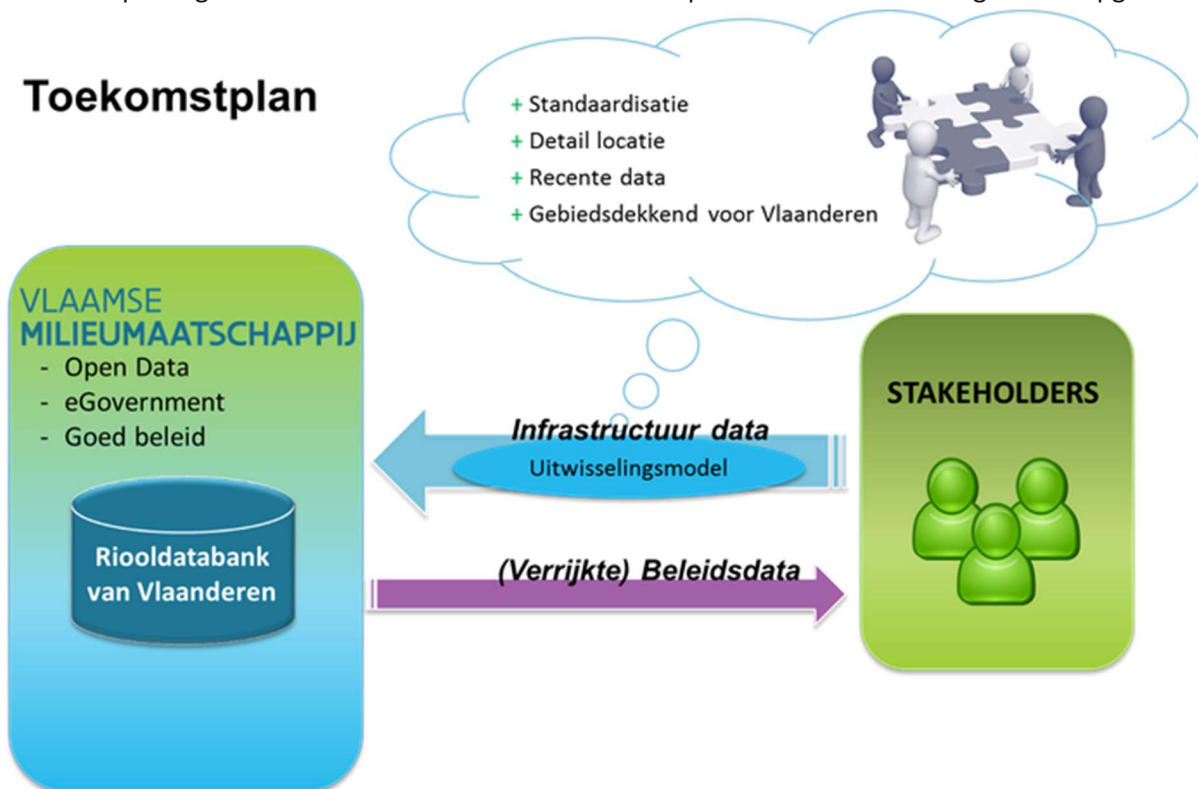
Toekomstplan

+ Standaardisatie
+ Detail locatie
+ Recente data
+ Gebiedsdekkend voor Vlaanderen

VLAAMSE
MILIEUMAATSCHAPPIJ
- Open Data
- eGovernment
- Goed beleid

Riooldatabank van Vlaanderen

STAKEHOLDERS

Infrastructuur data
Uitwisselingsmodel

(Verrijkte) Beleidsdata